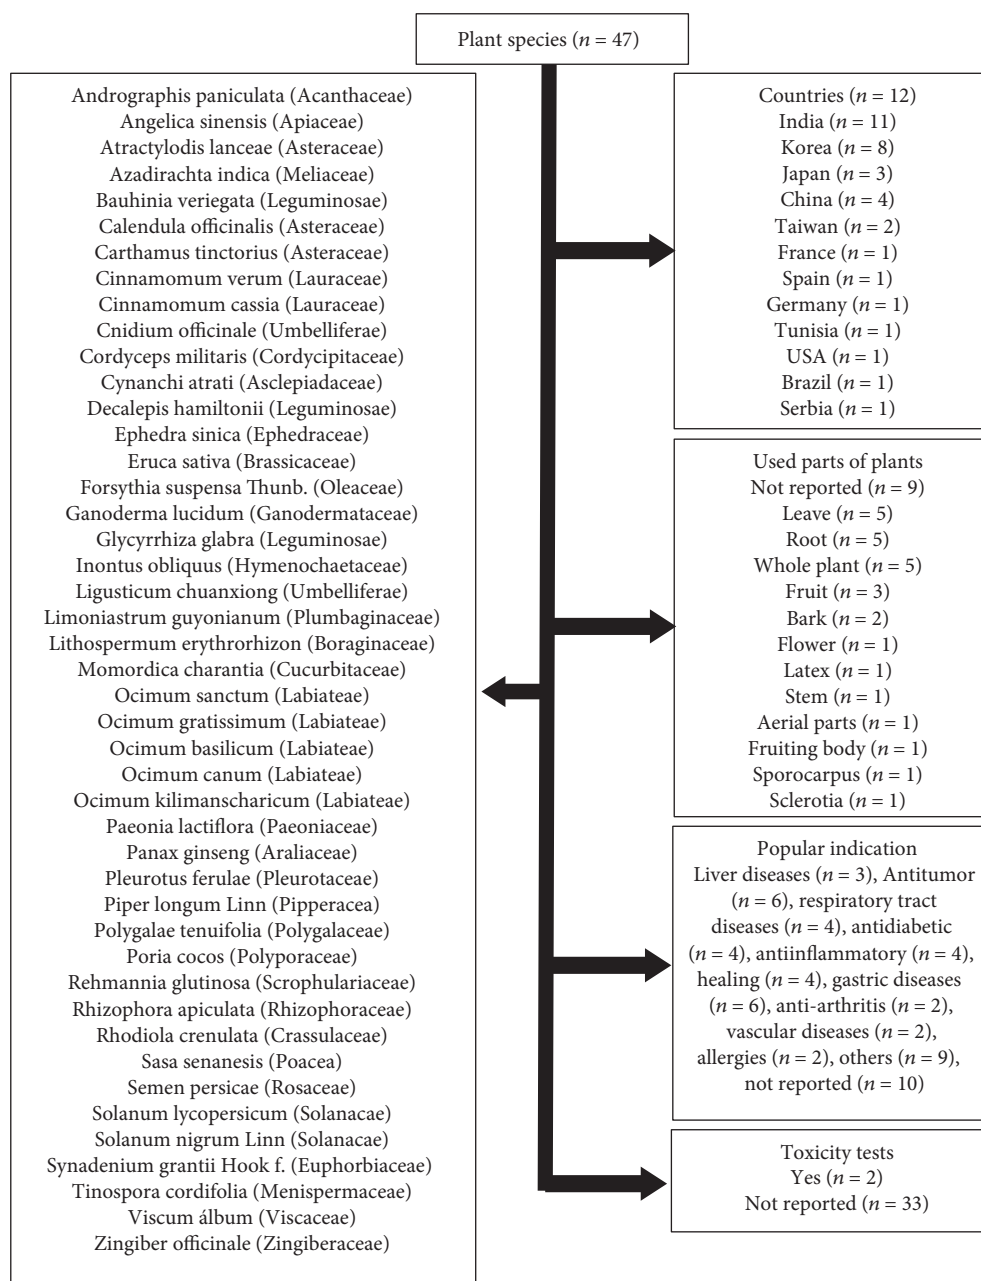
Plant species ($n$ = 47)

Andrographis paniculata (Acanthaceae)
Angelica sinensis (Apiaceae)
Atractylodis lanceae (Asteraceae)
Azadirachta indica (Meliaceae)
Bauhinia veriegata (Leguminosae)
Calendula officinalis (Asteraceae)
Carthamus tinctorius (Asteraceae)
Cinnamomum verum (Lauraceae)
Cinnamomum cassia (Lauraceae)
Cnidium officinale (Umbelliferae)
Cordyceps militaris (Cordycipitaceae)
Cynanchi atrati (Asclepiadaceae)
Decalepis hamiltonii (Leguminosae)
Ephedra sinica (Ephedraceae)
Eruca sativa (Brassicaceae)
Forsythia suspensa Thunb. (Oleaceae)
Ganoderma lucidum (Ganodermataceae)
Glycyrrhiza glabra (Leguminosae)
Inontus obliquus (Hymenochaetaceae)
Ligusticum chuanxiong (Umbelliferae)
Limoniastrum guyonianum (Plumbaginaceae)
Lithospermum erythrorhizon (Boraginaceae)
Momordica charantia (Cucurbitaceae)
Ocimum sanctum (Labiateae)
Ocimum gratissimum (Labiateae)
Ocimum basilicum (Labiateae)
Ocimum canum (Labiateae)
Ocimum kilimanscharicum (Labiateae)
Paeonia lactiflora (Paeoniaceae)
Panax ginseng (Araliaceae)
Pleurotus ferulae (Pleurotaceae)
Piper longum Linn (Pipperacea)
Polygalae tenuifolia (Polygalaceae)
Poria cocos (Polyporaceae)
Rehmannia glutinosa (Scrophulariaceae)
Rhizophora apiculata (Rhizophoraceae)
Rhodiola crenulata (Crassulaceae)
Sasa senanesis (Poacea)
Semen persicae (Rosaceae)
Solanum lycopersicum (Solanacae)
Solanum nigrum Linn (Solanacae)
Synadenium grantii Hook f. (Euphorbiaceae)
Tinospora cordifolia (Menispermaceae)
Viscum álbum (Viscaceae)
Zingiber officinale (Zingiberaceae)

Countries ($n$ = 12)
India ($n$ = 11)
Korea ($n$ = 8)
Japan ($n$ = 3)
China ($n$ = 4)
Taiwan ($n$ = 2)
France ($n$ = 1)
Spain ($n$ = 1)
Germany ($n$ = 1)
Tunisia ($n$ = 1)
USA ($n$ = 1)
Brazil ($n$ = 1)
Serbia ($n$ = 1)

Used parts of plants
Not reported ($n$ = 9)
Leave ($n$ = 5)
Root ($n$ = 5)
Whole plant ($n$ = 5)
Fruit ($n$ = 3)
Bark ($n$ = 2)
Flower ($n$ = 1)
Latex ($n$ = 1)
Stem ($n$ = 1)
Aerial parts ($n$ = 1)
Fruiting body ($n$ = 1)
Sporocarpus ($n$ = 1)
Sclerotia ($n$ = 1)

Popular indication
Liver diseases ($n$ = 3), Antitumor ($n$ = 6), respiratory tract diseases ($n$ = 4), antidiabetic ($n$ = 4), antiinflammatory ($n$ = 4), healing ($n$ = 4), gastric diseases ($n$ = 6), anti-arthritis ($n$ = 2), vascular diseases ($n$ = 2), allergies ($n$ = 2), others ($n$ = 9), not reported ($n$ = 10)

Toxicity tests
Yes ($n$ = 2)
Not reported ($n$ = 33)